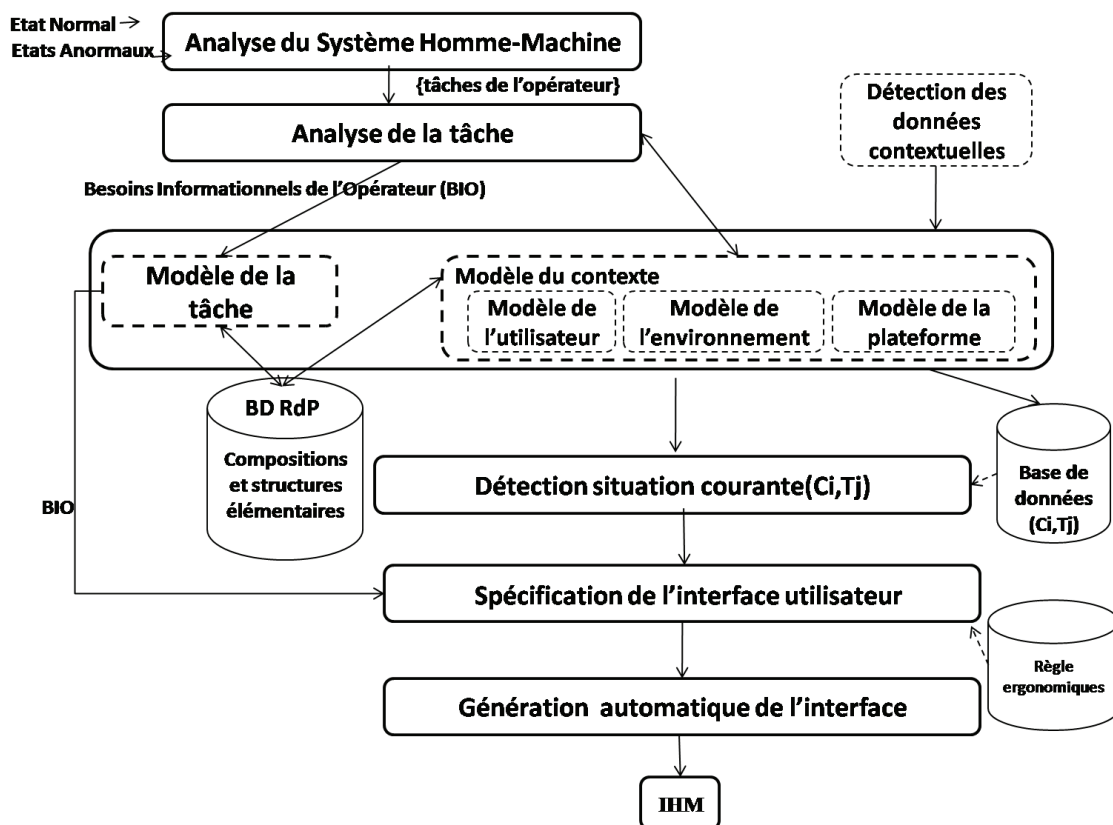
Etat Normal →
Etats Anormaux

Analyse du Système Homme-Machine

{tâches de l'opérateur}

Analyse de la tâche

Détection des données contextuelles

Besoins Informationnels de l'Opérateur (BIO)

Modèle de la tâche

Modèle du contexte

Modèle de l'utilisateur

Modèle de l'environnement

Modèle de la plateforme

BD RdP

Compositions et structures élémentaires

BIO

Détection situation courante(Ci,Tj)

Base de données (Ci,Tj)

Spécification de l'interface utilisateur

Règle ergonomiques

Génération automatique de l'interface

IHM